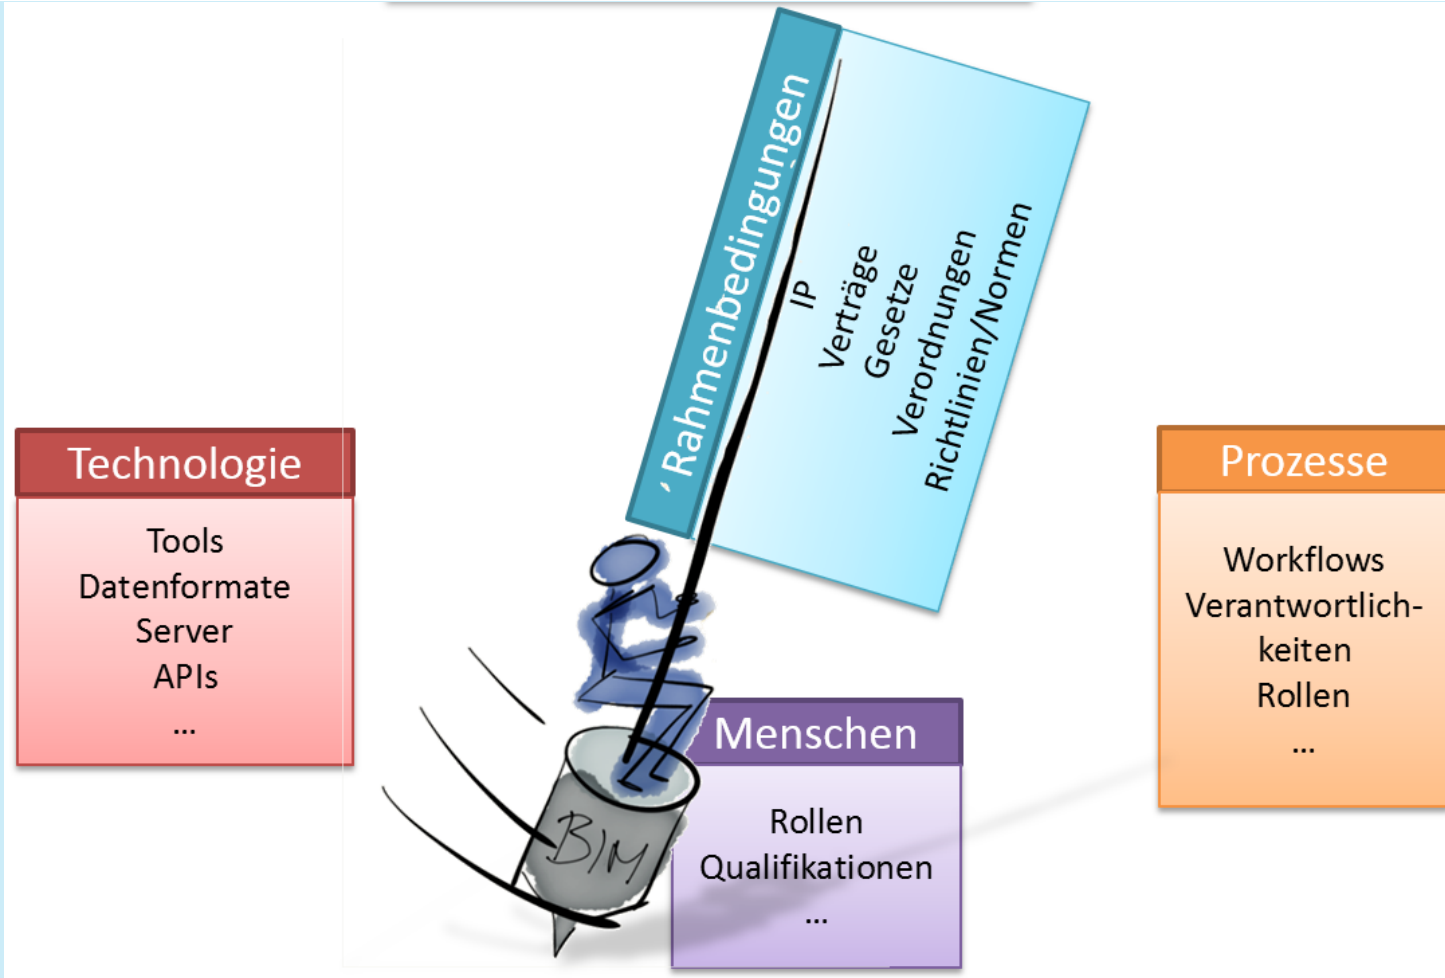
Technologie

Tools
Datenformate
Server
APIs
...

'Rahmenbedingungen

IP
Verträge
Gesetze
Verordnungen
Richtlinien/Normen

Prozesse

Workflows
Verantwortlichkeiten
Rollen
...

BIM

Menschen

Rollen
Qualifikationen
...